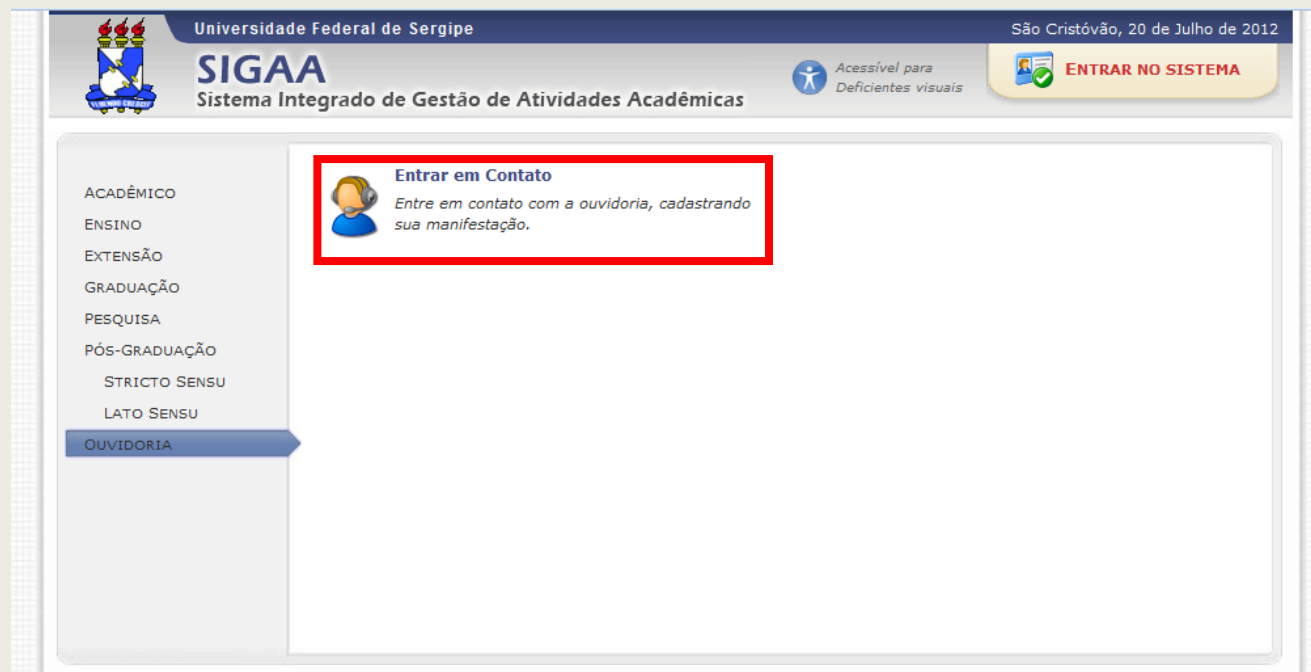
Universidade Federal de Sergipe

São Cristóvão, 20 de Julho de 2012

SIGAA
Sistema Integrado de Gestão de Atividades Acadêmicas

Acessível para Deficientes visuais

ENTRAR NO SISTEMA

ACADÊMICO
ENSINO
EXTENSÃO
GRADUAÇÃO
PESQUISA
PÓS-GRADUAÇÃO
STRICTO SENSU
LATO SENSU
OUVIDORIA

Entrar em Contato
Entre em contato com a ouvidoria, cadastrando sua manifestação.